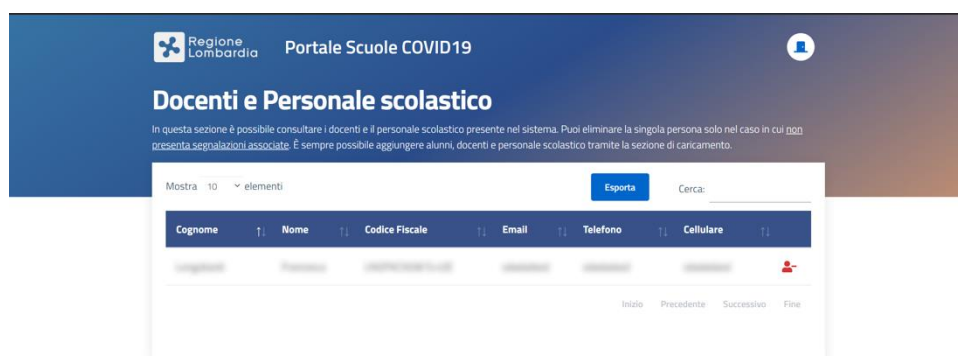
Regione Lombardia Portale Scuole COVID19

Docenti e Personale scolastico

In questa sezione è possibile consultare i docenti e il personale scolastico presente nel sistema. Puoi eliminare la singola persona solo nel caso in cui non presenta segnalazioni associate. È sempre possibile aggiungere alunni, docenti e personale scolastico tramite la sezione di caricamento.

Mostra 10 elementi

Esporta

Cerca:

| Cognome | Nome | Codice Fiscale | Email | Telefono | Cellulare | |
|---|---|---|---|---|---|---|
| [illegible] | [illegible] | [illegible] | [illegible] | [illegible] | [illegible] | |

Inizio Precedente Successivo Fine